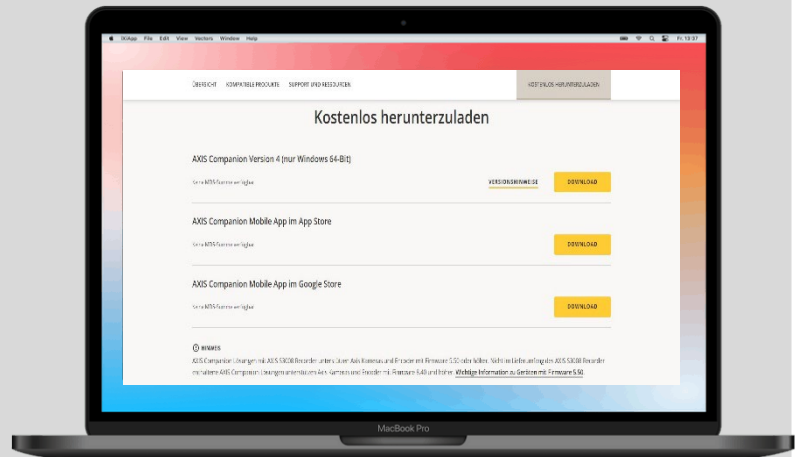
3DApp File Edit View Vectors Window Help

Fr. 13:37

ÜBERSICHT KOMPATIBLE PRODUKTE SUPPORT UND RESSOURCEN

KOSTENLOS HERUNTERZULADEN

Kostenlos herunterzuladen

AXIS Companion Version 4 (nur Windows 64-Bit)

Keine MDS/Nummer verfügbar

VERSIONSHINWEISE

DOWNLOAD

AXIS Companion Mobile App im App Store

Keine MDS/Nummer verfügbar

DOWNLOAD

AXIS Companion Mobile App im Google Store

Keine MDS/Nummer verfügbar

DOWNLOAD

HINWEIS

AXIS Companion Lösungen mit AXIS S30 Recorder unterstützen Axis Kameras und Encoder mit Firmware 5.50 oder höher. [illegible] AXIS S30 Recorder enthaltene AXIS Companion Lösungen unterstützen Axis Geräte und Encoder mit Firmware 5.40 und höher. Wichtige Information zu Geräten mit Firmware 5.50.

MacBook Pro